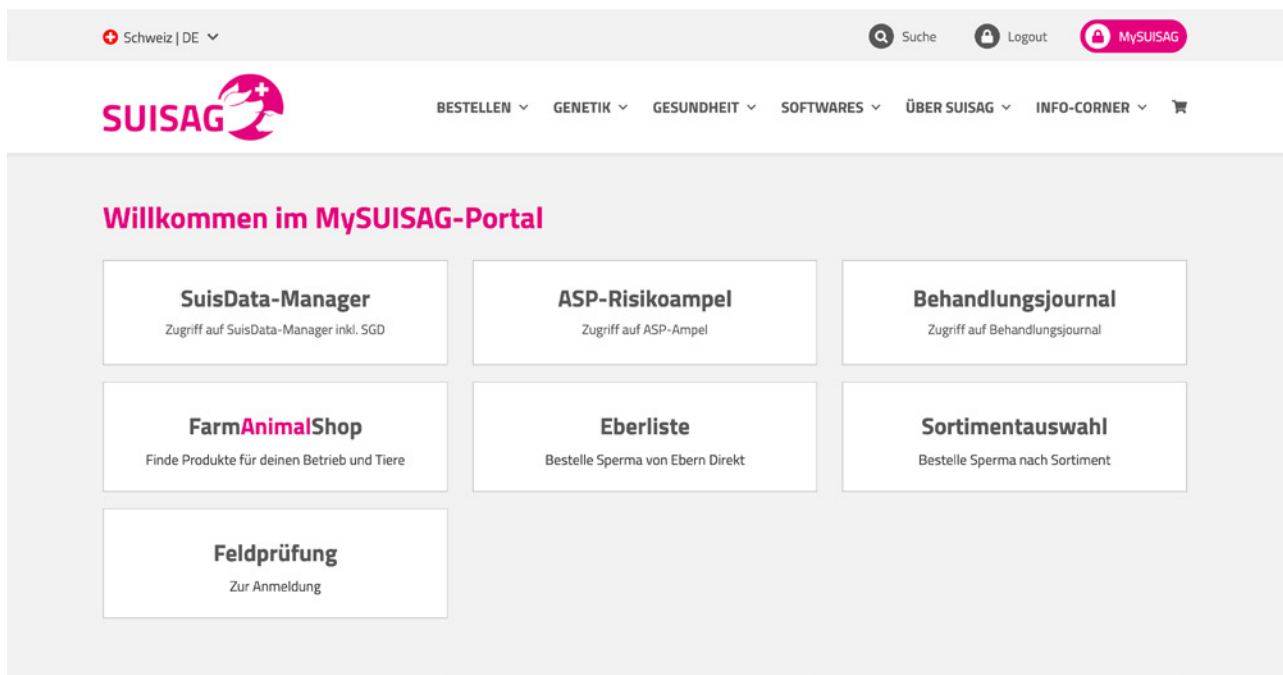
Schweiz | DE

Suche Logout MySUISAG

SUISAG

BESTELLEN GENETIK GESUNDHEIT SOFTWARES ÜBER SUISAG INFO-CORNER

Willkommen im MySUISAG-Portal

SuisData-Manager
Zugriff auf SuisData-Manager inkl. SGD

ASP-Risikoampel
Zugriff auf ASP-Ampel

Behandlungsjournal
Zugriff auf Behandlungsjournal

FarmAnimalShop
Finde Produkte für deinen Betrieb und Tiere

Eberliste
Bestelle Sperma von Ebern Direkt

Sortimentauswahl
Bestelle Sperma nach Sortiment

Feldprüfung
Zur Anmeldung